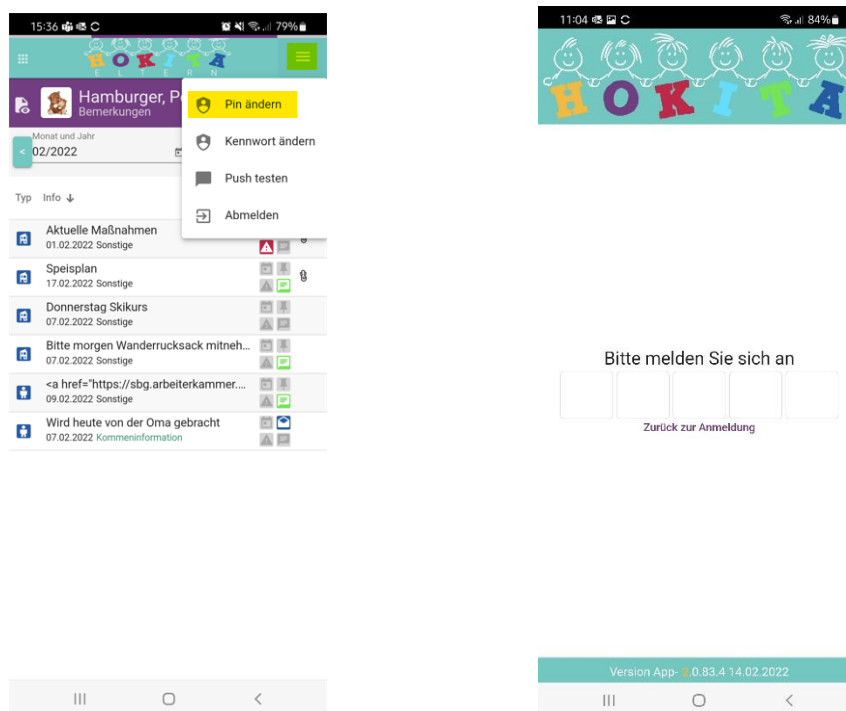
15:36 79%

HOKITA
ELTERN

Hamburger, P
Bemerkungen

Pin ändern

Kennwort ändern

Push testen

Abmelden

Monat und Jahr
02/2022

Typ Info

Aktuelle Maßnahmen
01.02.2022 Sonstige

Speisplan
17.02.2022 Sonstige

Donnerstag Skikurs
07.02.2022 Sonstige

Bitte morgen Wanderrucksack mitneh...
07.02.2022 Sonstige

<a href="https://sbg.arbeiterkammer....
09.02.2022 Sonstige

Wird heute von der Oma gebracht
07.02.2022 Kommeninformation

11:04 84%

HOKITA

Bitte melden Sie sich an

Zurück zur Anmeldung

Version App- 3.0.83.4 14.02.2022